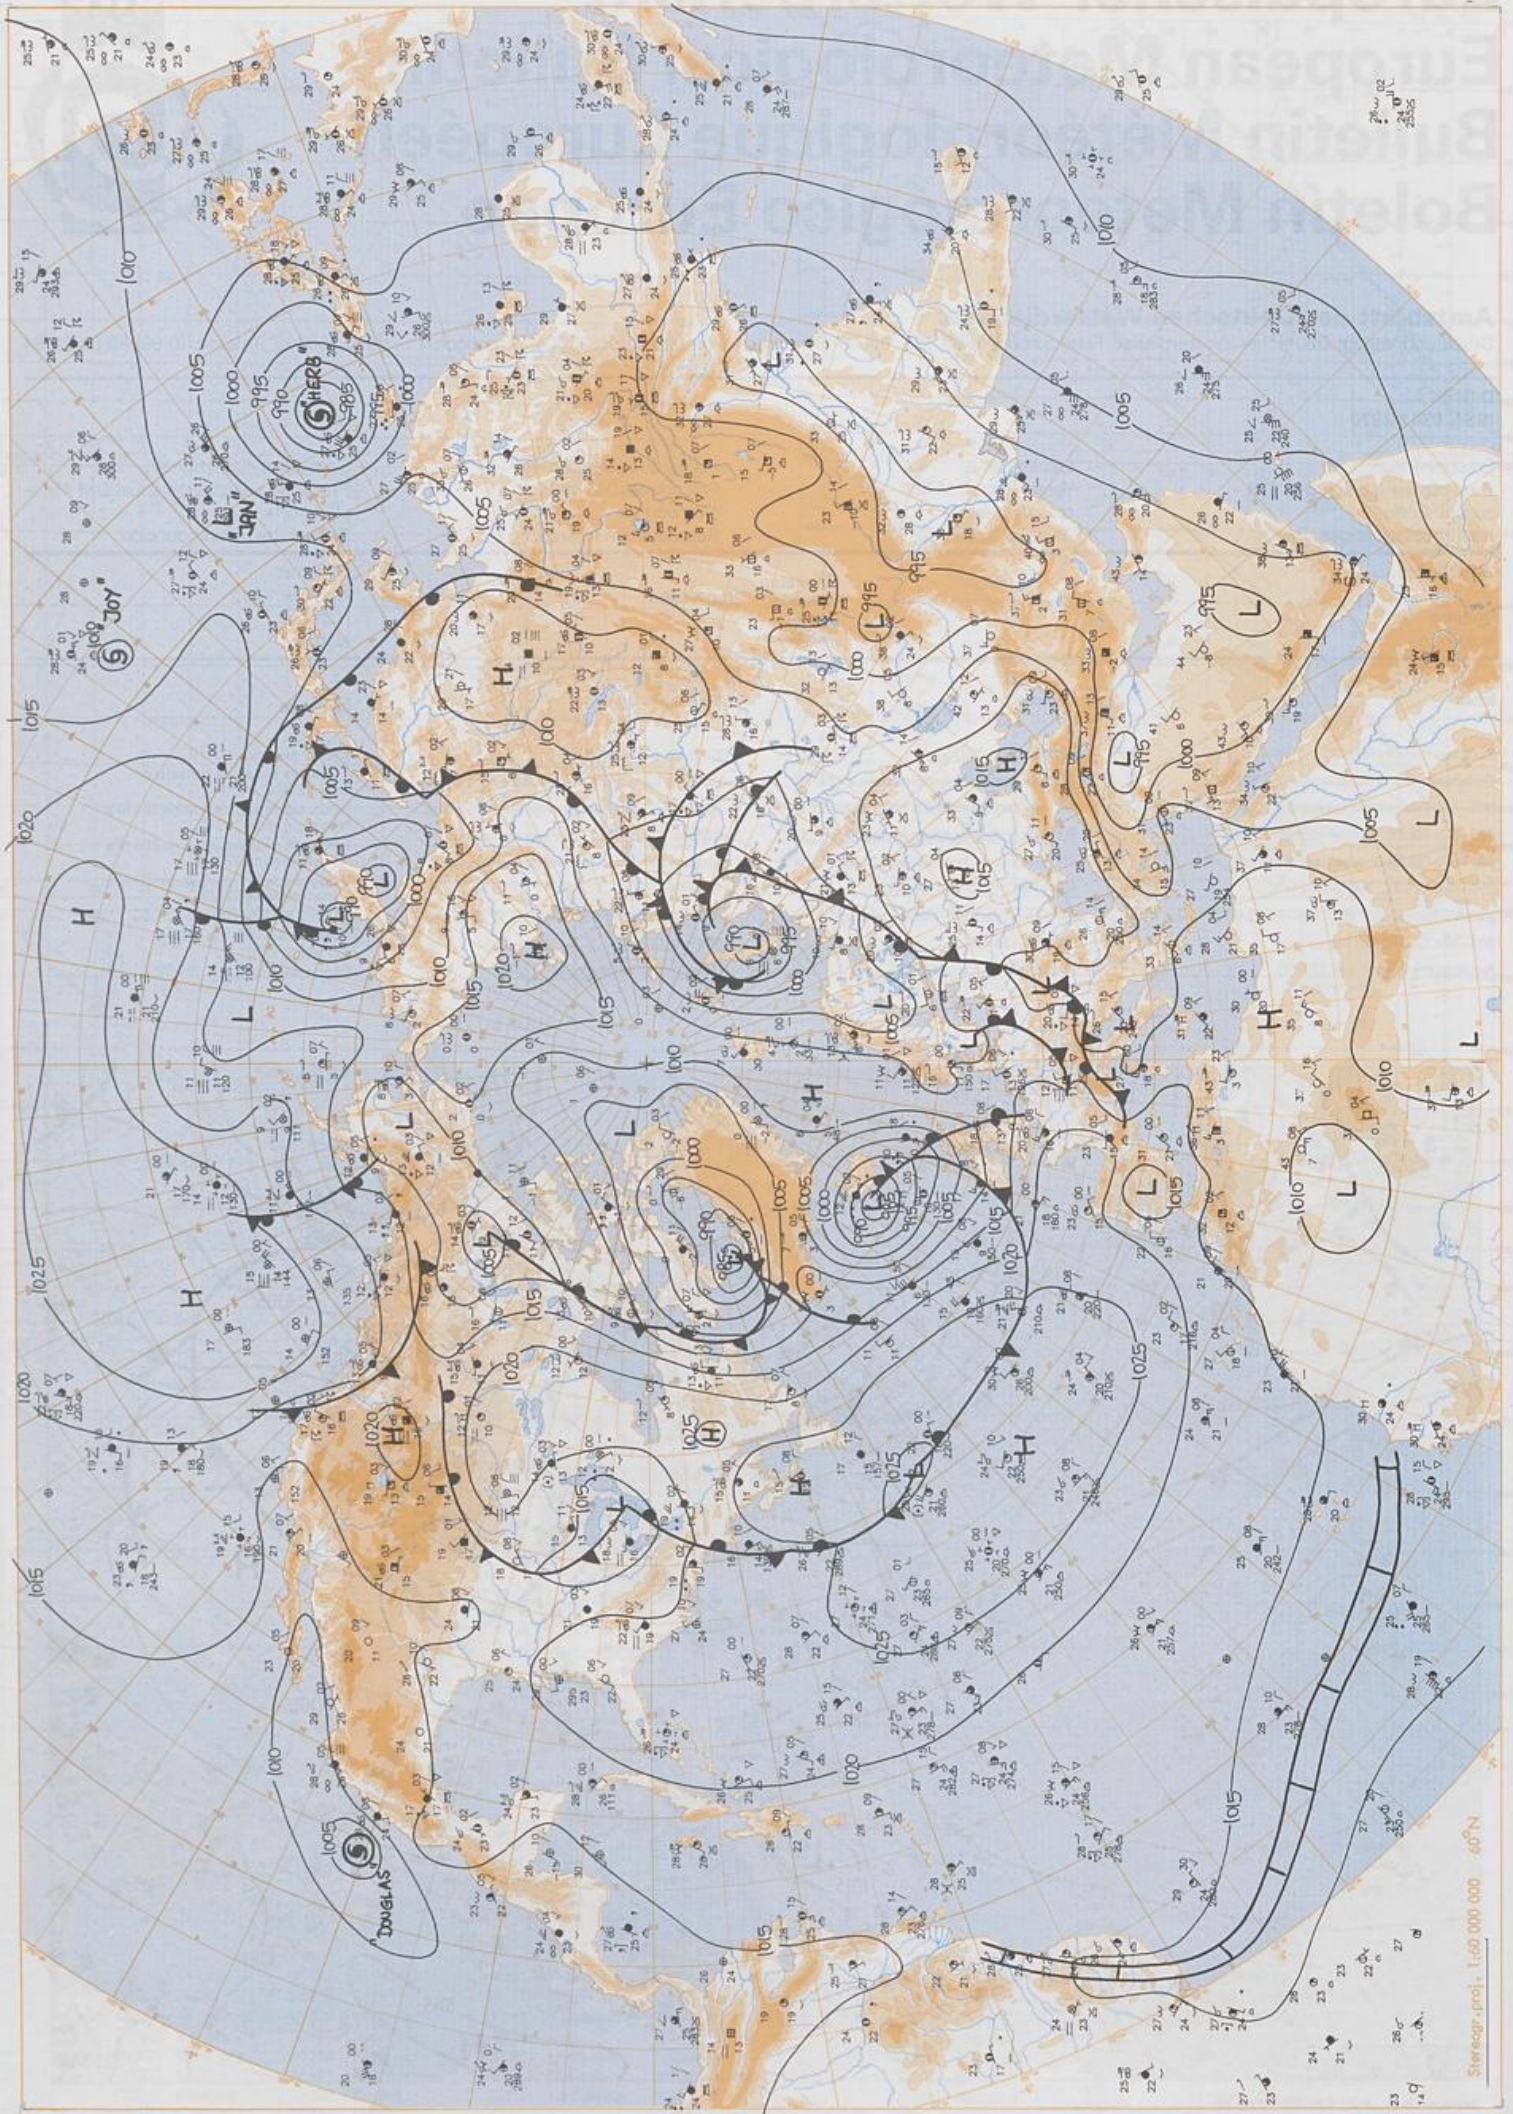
European Meteorological Bulletin
Bulletin Météorologique Européen
Boletín Meteorológico Europeo

"HERB"
"JAN"
"JOY"
"DOUGLAS"

1010
1005
1000
995
990
985
1015
1020
1025

H
L

Stereogr. proj. 1:60 000 000 60°N